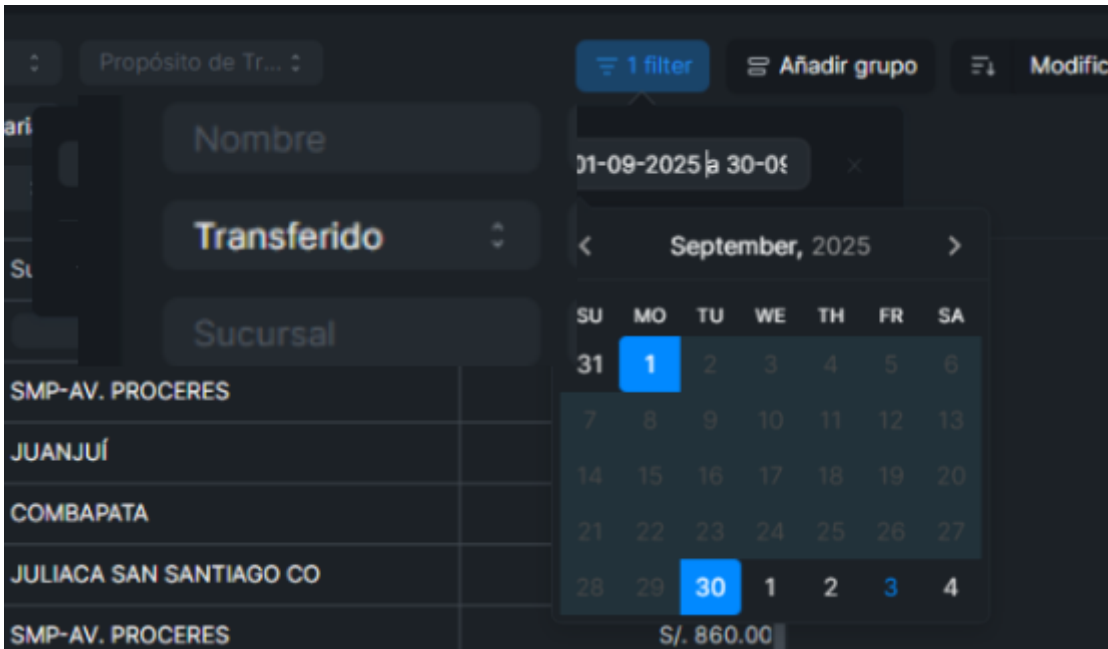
Propósito de Tr...

1 filter

Añadir grupo

Modific

ari

Nombre

01-09-2025 a 30-09

Transferido

Su

September, 2025

Sucursal

| SU | MO | TU | WE | TH | FR | SA |
|---|---|---|---|---|---|---|
| 31 | 1 | 2 | 3 | 4 | 5 | 6 |
| 7 | 8 | 9 | 10 | 11 | 12 | 13 |
| 14 | 15 | 16 | 17 | 18 | 19 | 20 |
| 21 | 22 | 23 | 24 | 25 | 26 | 27 |
| 28 | 29 | 30 | 1 | 2 | 3 | 4 |

SMP-AV. PROCERES

JUANJUÍ

COMBAPATA

JULIACA SAN SANTIAGO CO

SMP-AV. PROCERES

S/. 860.00